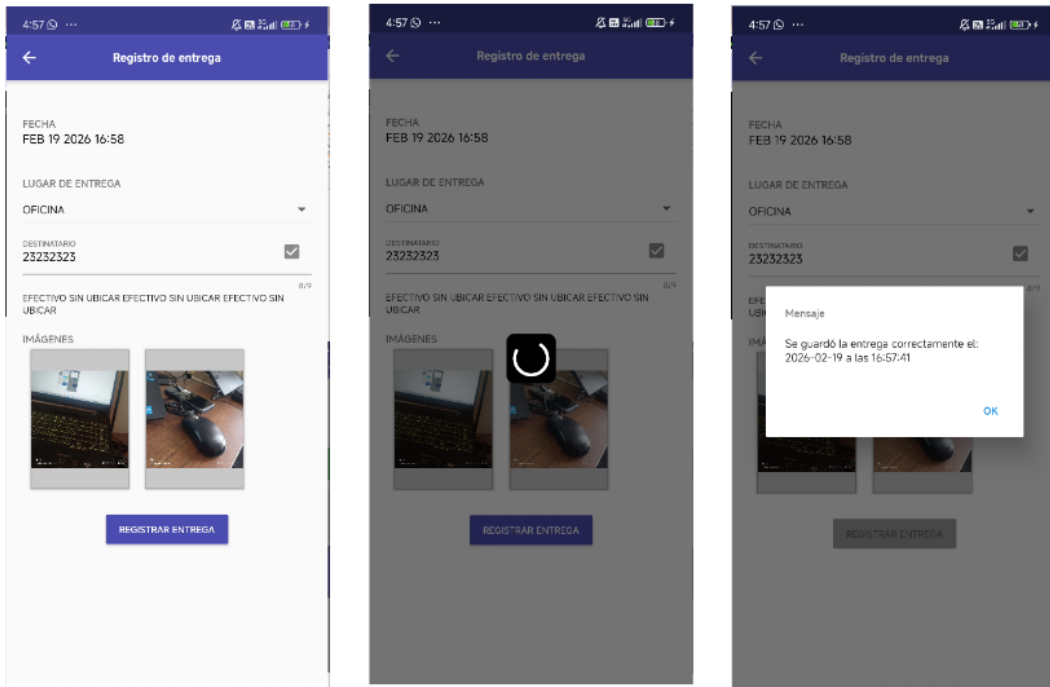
4:57 ···

Registro de entrega

FECHA
FEB 19 2026 16:58

LUGAR DE ENTREGA
OFICINA

DESTINATARIO
23232323

EFECTIVO SIN UBICAR EFECTIVO SIN UBICAR EFECTIVO SIN UBICAR

IMÁGENES

REGISTRAR ENTREGA

4:57 ···

Registro de entrega

FECHA
FEB 19 2026 16:58

LUGAR DE ENTREGA
OFICINA

DESTINATARIO
23232323

8/9

EFECTIVO SIN UBICAR EFECTIVO SIN UBICAR EFECTIVO SIN UBICAR

IMÁGENES

REGISTRAR ENTREGA

4:57 ···

Registro de entrega

FECHA
FEB 19 2026 16:58

LUGAR DE ENTREGA
OFICINA

DESTINATARIO
23232323

8/9

EFE
UBI

IMÁ

Mensaje

Se guardó la entrega correctamente el: 2026-02-19 a las 16:57:41

OK

REGISTRAR ENTREGA